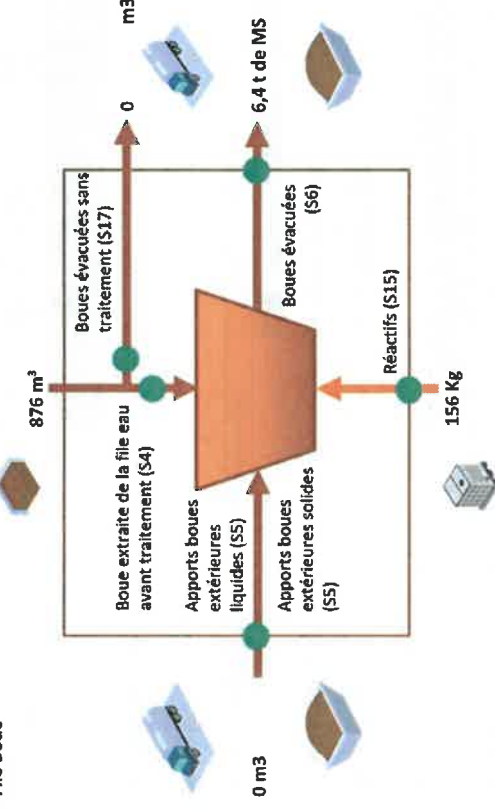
File boue

0 m3

Apports boues extérieures liquides (S5)

Apports boues extérieures solides (S5)

876 m³

Boue extraite de la file eau avant traitement (S4)

Boues évacuées sans traitement (S17)

0

m3

Réactifs (S15)

156 Kg

Boues évacuées (S6)

6,4 t de MS